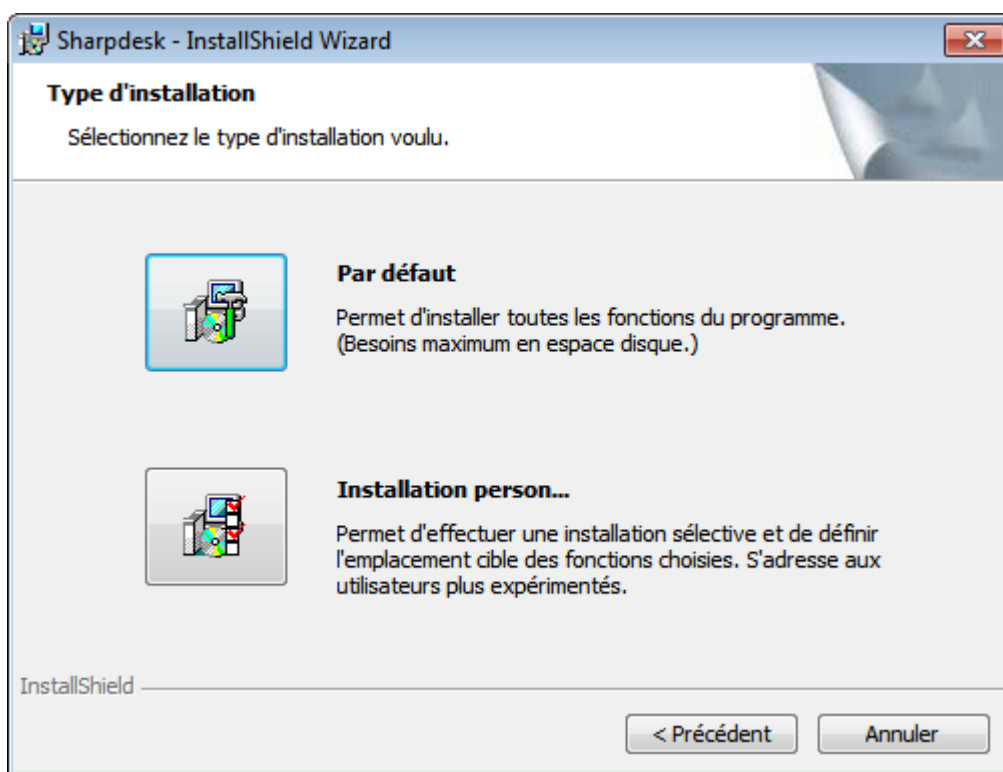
Sharpdesk - InstallShield Wizard

Type d'installation

Sélectionnez le type d'installation voulu.

Par défaut

Permet d'installer toutes les fonctions du programme. (Besoins maximum en espace disque.)

Installation person...

Permet d'effectuer une installation sélective et de définir l'emplacement cible des fonctions choisies. S'adresse aux utilisateurs plus expérimentés.

InstallShield

< Précédent

Annuler